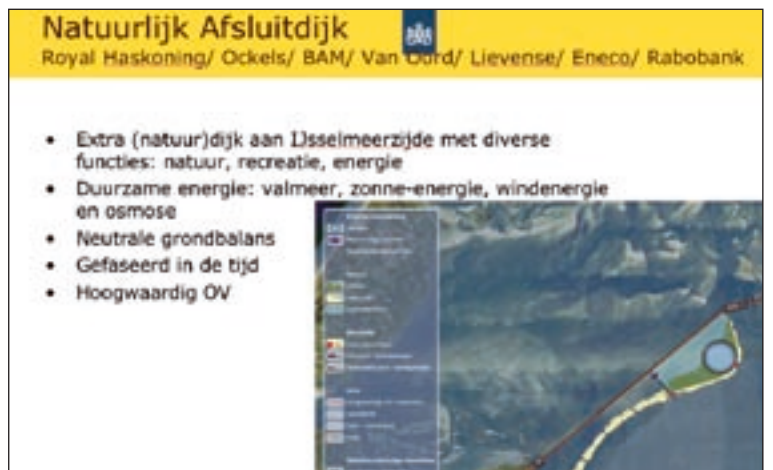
Natuurlijk Afsluitdijk
Royal Haskoning/ Ockels/ BAM/ Van Oord/ Lievense/ Eneco/ Rabobank

- Extra (natuur)dijk aan IJsselmeerzijde met diverse functies: natuur, recreatie, energie
- Duurzame energie: valmeer, zonne-energie, windenergie en osmose
- Neutrale grondbalans
- Gefaseerd in de tijd
- Hoogwaardig OV

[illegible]